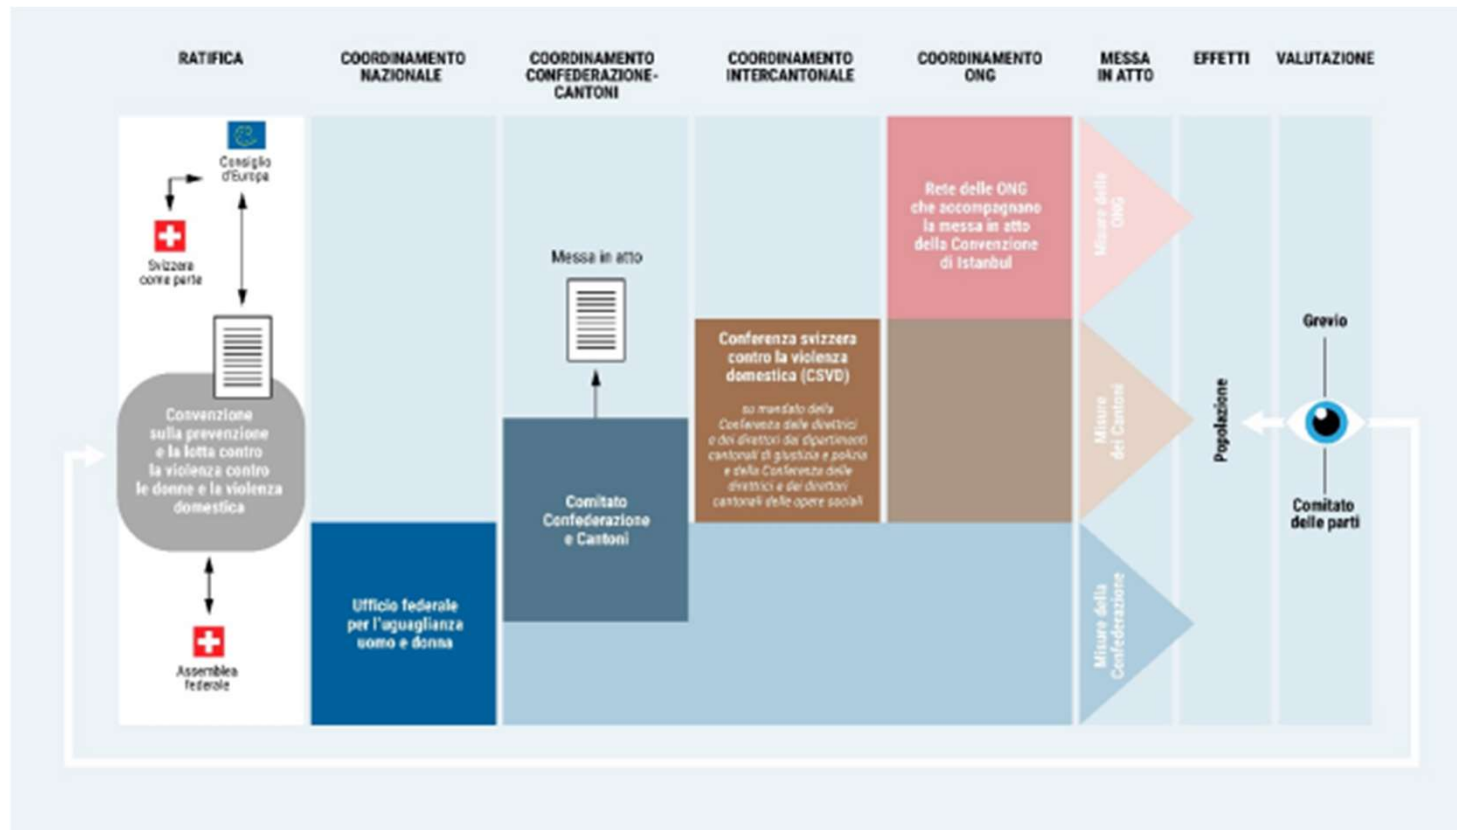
RATIFICA

COORDINAMENTO NAZIONALE

COORDINAMENTO CONFEDERAZIONE-CANTONI

COORDINAMENTO INTERCANTONALE

COORDINAMENTO ONG

MESSA IN ATTO

EFFETTI

VALUTAZIONE

Consiglio d'Europa

Svizzera come parte

Convenzione sulla prevenzione e la lotta contro la violenza contro le donne e la violenza domestica

Assemblea federale

Ufficio federale per l'uguaglianza uomo e donna

Messa in atto

Comitato Confederazione e Cantoni

Conferenza svizzera contro la violenza domestica (CSVD)

su mandato della Conferenza delle direttrici e dei direttori dei dipartimenti cantonali di giustizia e polizia e della Conferenza delle direttrici e dei direttori cantonali delle opere sociali

Rete delle ONG che accompagnano la messa in atto della Convenzione di Istanbul

Misure delle ONG

Misure dei Cantoni

Misure della Confederazione

Popolazione

Grevio

Comitato delle parti